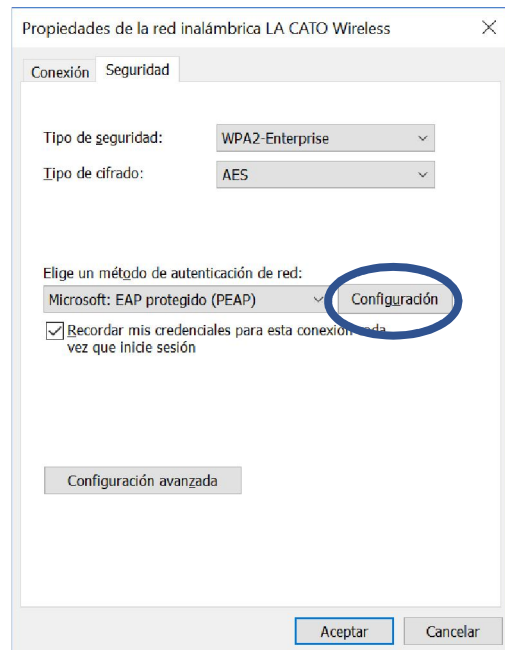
Propiedades de la red inalámbrica LA CATO Wireless
×

Conexión
Seguridad

Tipo de seguridad:
WPA2-Enterprise

Tipo de cifrado:
AES

Elige un método de autenticación de red:
Microsoft: EAP protegido (PEAP)
Configuración

Recordar mis credenciales para esta conexión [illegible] vez que inicie sesión

Configuración avanzada

Aceptar
Cancelar